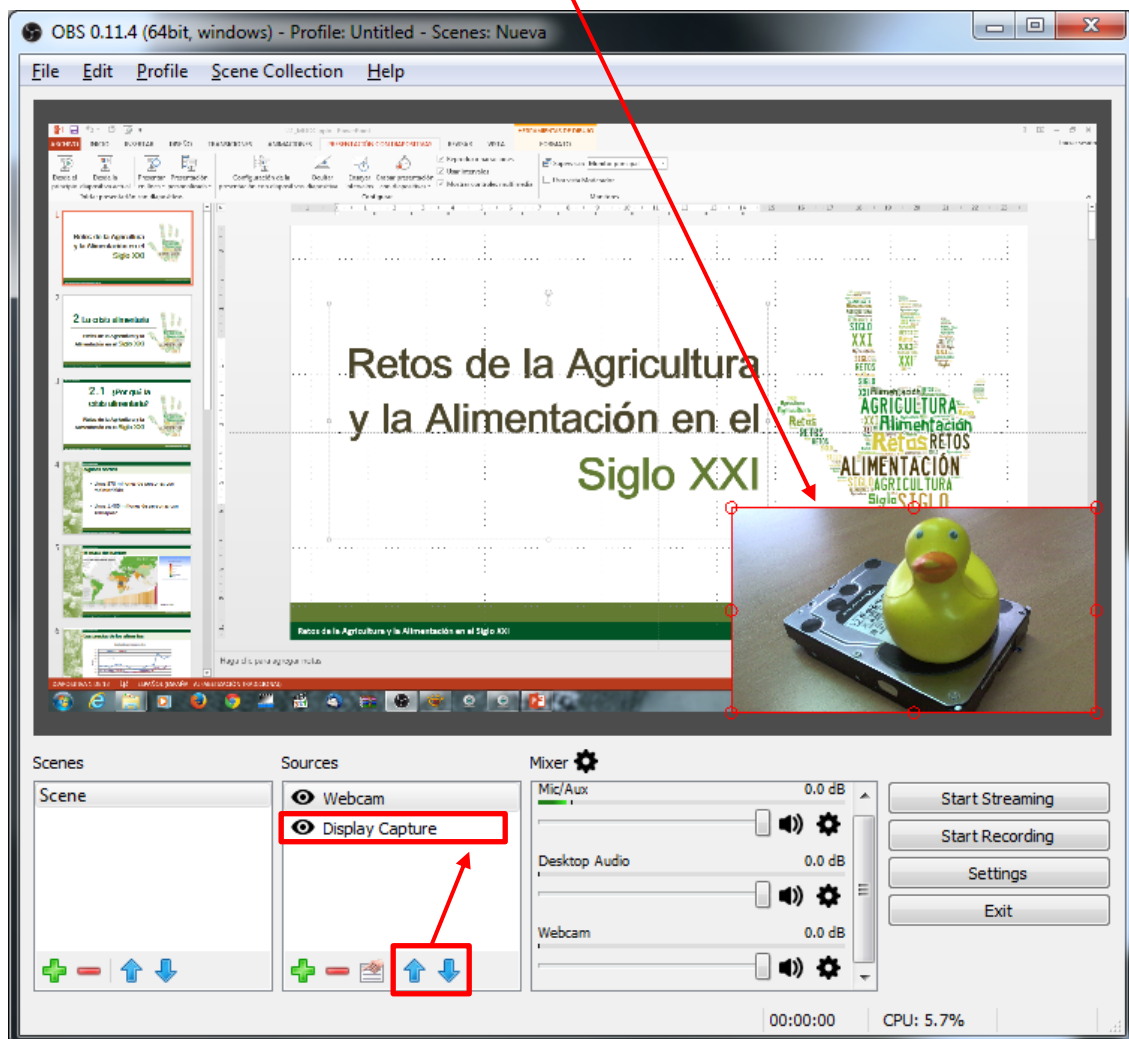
OBS 0.11.4 (64bit, windows) - Profile: Untitled - Scenes: Nueva

File Edit Profile Scene Collection Help

Retos de la Agricultura y la Alimentación en el Siglo XXI

SIGLO XXI AGRICULTURA Alimentación Retos RETOS ALIMENTACIÓN AGRICULTURA Siglo SIGLO

Retos de la Agricultura y la Alimentación en el Siglo XXI

Scenes
Scene

Sources
Webcam
Display Capture

Mixer
Mic/Aux 0.0 dB
Desktop Audio 0.0 dB
Webcam 0.0 dB

Start Streaming
Start Recording
Settings
Exit

00:00:00 CPU: 5.7%